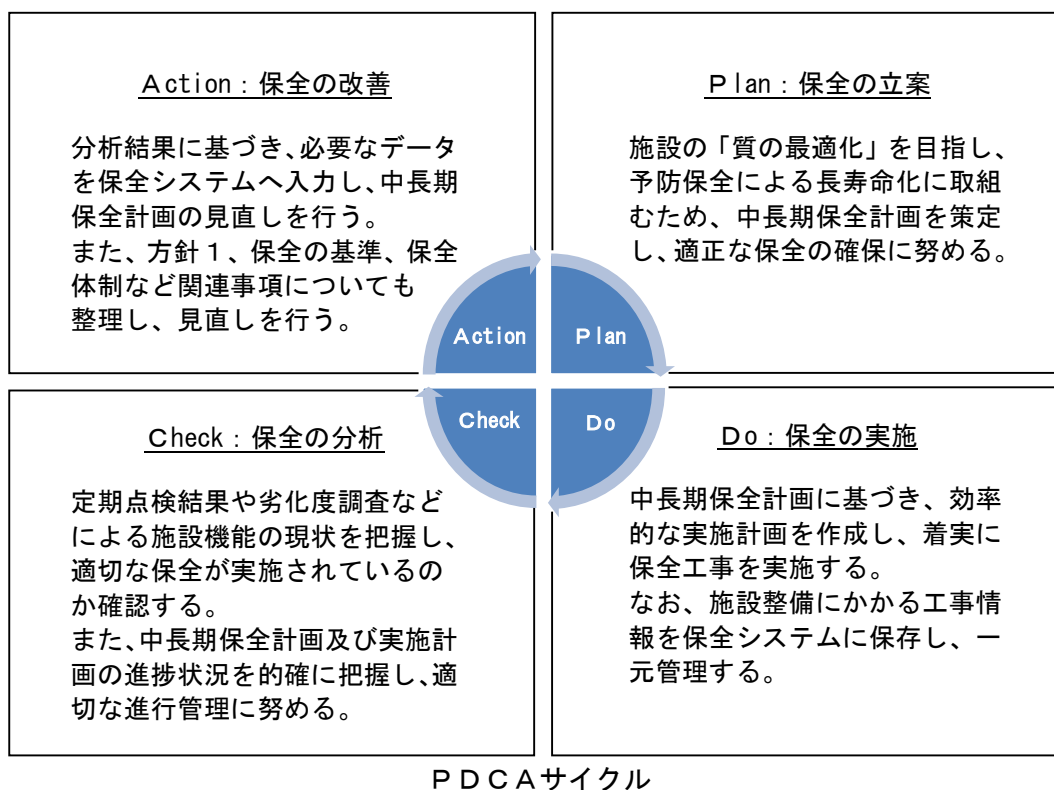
Action：保全の改善

分析結果に基づき、必要なデータを保全システムへ入力し、中長期保全計画の見直しを行う。
また、方針１、保全の基準、保全体制など関連事項についても整理し、見直しを行う。

Plan：保全の立案

施設の「質の最適化」を目指し、予防保全による長寿命化に取組むため、中長期保全計画を策定し、適正な保全の確保に努める。

Action

Plan

Check

Do

Check：保全の分析

定期点検結果や劣化度調査などによる施設機能の現状を把握し、適切な保全が実施されているのか確認する。
また、中長期保全計画及び実施計画の進捗状況を的確に把握し、適切な進行管理に努める。

Do：保全の実施

中長期保全計画に基づき、効率的な実施計画を作成し、着実に保全工事を実施する。
なお、施設整備にかかる工事情報を保全システムに保存し、一元管理する。

ＰＤＣＡサイクル